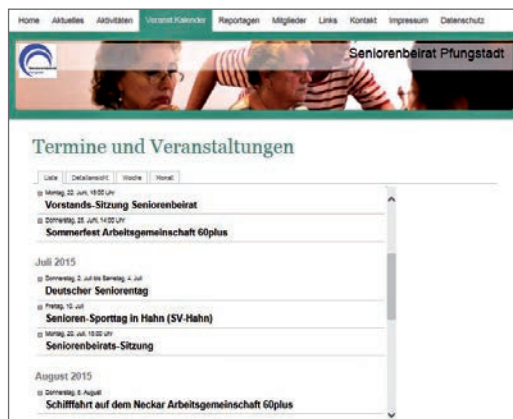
Home Aktuelles Aktivitäten Veranst.Kalender Reportagen Mitglieder Links Kontakt Impressum Datenschutz

Seniorenbeirat Pfungstadt

Termine und Veranstaltungen

Liste Detailansicht Woche Monat

Montag, 22. Juni, 18:00 Uhr
Vorstands-Sitzung Seniorenbeirat

Donnerstag, 25. Juni, 14:00 Uhr
Sommerfest Arbeitsgemeinschaft 60plus

Juli 2015

Donnerstag, 2. Juli bis Samstag, 4. Juli
Deutscher Seniorentag

Freitag, 10. Juli
Senioren-Sporttag in Hahn (SV-Hahn)

Montag, 20. Juli, 18:00 Uhr
Seniorenbeirats-Sitzung

August 2015

Donnerstag, 6. August
Schifffahrt auf dem Neckar Arbeitsgemeinschaft 60plus